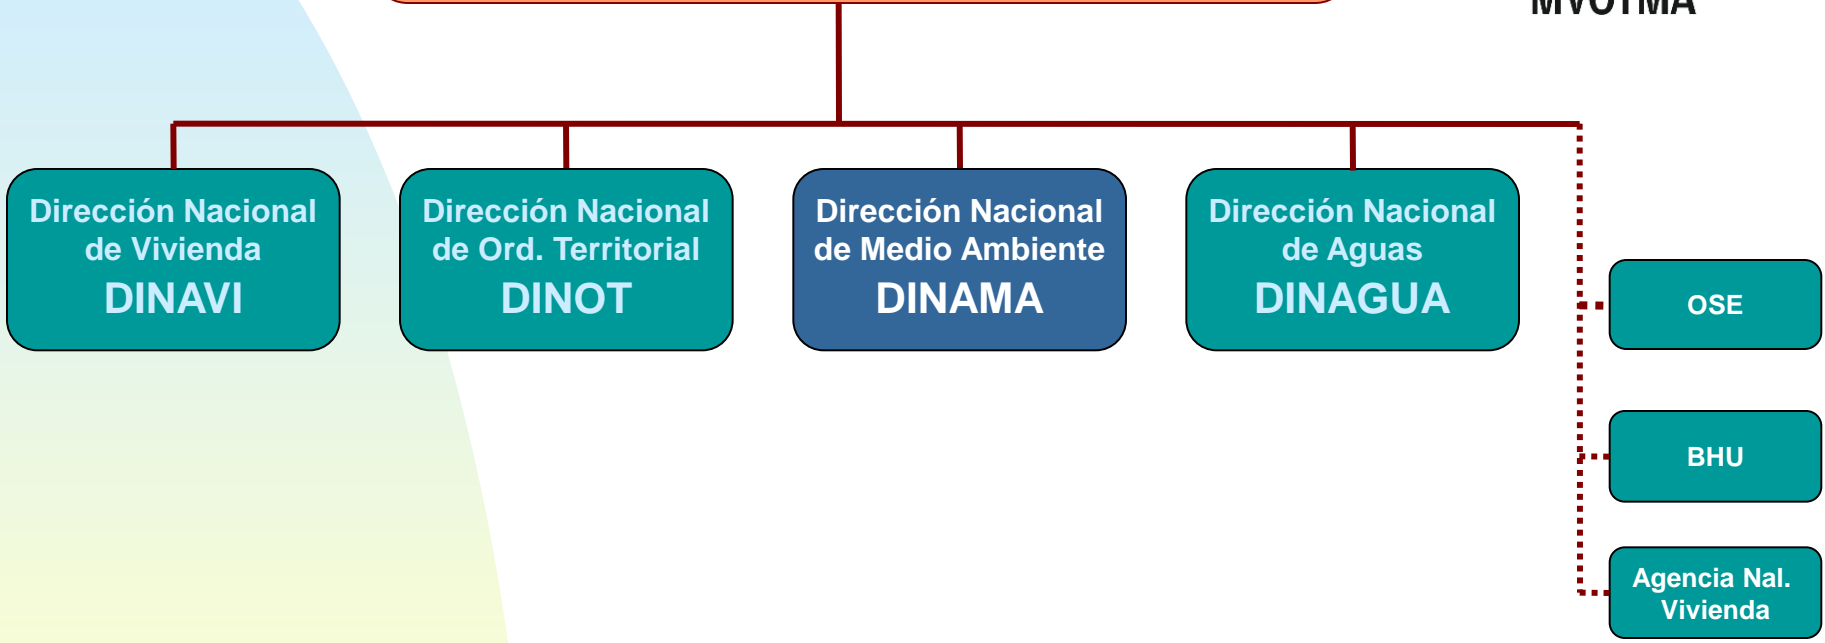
MVOTMA

Dirección Nacional de Vivienda
DINAVI

Dirección Nacional de Ord. Territorial
DINOT

Dirección Nacional de Medio Ambiente
DINAMA

Dirección Nacional de Aguas
DINAGUA

OSE

BHU

Agencia Nal. Vivienda